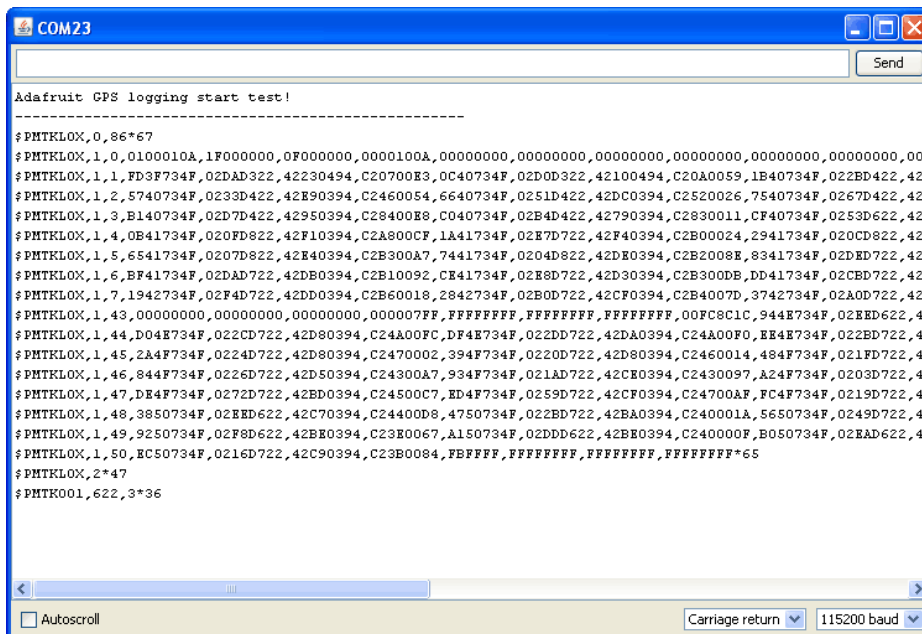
COM23

Send

Adafruit GPS logging start test!
----------------------------------------------------------------
$PMTKLOX,0,86*67
$PMTKLOX,1,0,0100010A,1F000000,0F000000,0000100A,00000000,00000000,00000000,00000000,00000000,00000000,00
$PMTKLOX,1,1,FD3F734F,02DAD322,42230494,C20700E3,0C40734F,02D0D322,42100494,C20A0059,1B40734F,022BD422,42
$PMTKLOX,1,2,5740734F,0233D422,42E90394,C2460054,6640734F,0251D422,42DC0394,C2520026,7540734F,0267D422,42
$PMTKLOX,1,3,B140734F,02D7D422,42950394,C28400E8,C040734F,02B4D422,42790394,C2830011,CF40734F,0253D622,42
$PMTKLOX,1,4,0B41734F,020FD822,42F10394,C2A800CF,1A41734F,02E7D722,42F40394,C2B00024,2941734F,020CD822,42
$PMTKLOX,1,5,6541734F,0207D822,42E40394,C2B300A7,7441734F,0204D822,42DE0394,C2B2008E,8341734F,02DED722,42
$PMTKLOX,1,6,BF41734F,02DAD722,42DB0394,C2B10092,CE41734F,02E8D722,42D30394,C2B300DB,DD41734F,02CBD722,42
$PMTKLOX,1,7,1942734F,02F4D722,42DD0394,C2B60018,2842734F,02B0D722,42CF0394,C2B4007D,3742734F,02A0D722,42
$PMTKLOX,1,43,00000000,00000000,00000000,000007FF,FFFFFFFF,FFFFFFFF,FFFFFFFF,00FC8C1C,944E734F,02EED622,4
$PMTKLOX,1,44,D04E734F,022CD722,42D80394,C24A00FC,DF4E734F,022DD722,42DA0394,C24A00F0,EE4E734F,022BD722,4
$PMTKLOX,1,45,2A4F734F,0224D722,42D80394,C2470002,394F734F,0220D722,42D80394,C2460014,484F734F,021FD722,4
$PMTKLOX,1,46,844F734F,0226D722,42D50394,C24300A7,934F734F,021AD722,42CE0394,C2430097,A24F734F,0203D722,4
$PMTKLOX,1,47,DE4F734F,0272D722,42BD0394,C24500C7,ED4F734F,0259D722,42CF0394,C24700AF,FC4F734F,0219D722,4
$PMTKLOX,1,48,3850734F,02EED622,42C70394,C24400D8,4750734F,022BD722,42BA0394,C240001A,5650734F,0249D722,4
$PMTKLOX,1,49,9250734F,02F8D622,42BE0394,C23E0067,A150734F,02DDD622,42BE0394,C240000F,B050734F,02EAD622,4
$PMTKLOX,1,50,EC50734F,0216D722,42C90394,C23B0084,FBFFFF,FFFFFFFF,FFFFFFFF,FFFFFFFF*65
$PMTKLOX,2*47
$PMTK001,622,3*36

Autoscroll
Carriage return
115200 baud